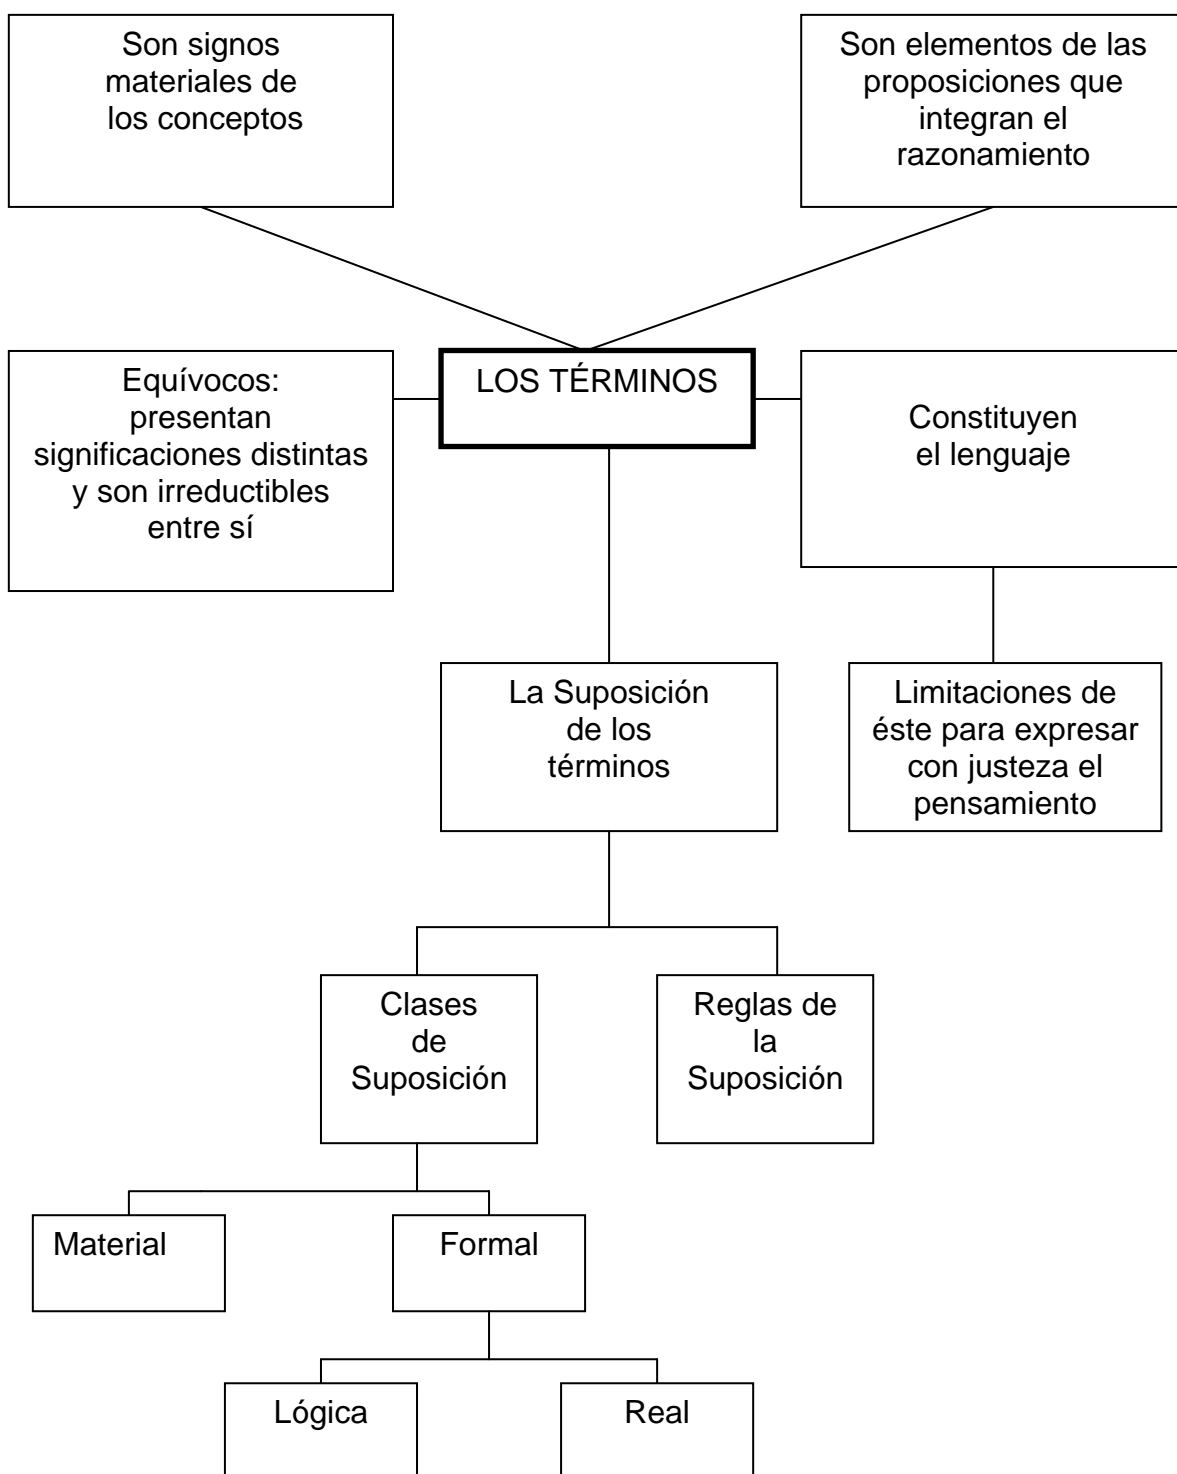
Son signos materiales de los conceptos

Son elementos de las proposiciones que integran el razonamiento

Equívocos: presentan significaciones distintas y son irreductibles entre sí

LOS TÉRMINOS

Constituyen el lenguaje

La Suposición de los términos

Limitaciones de éste para expresar con justeza el pensamiento

Clases de Suposición

Reglas de la Suposición

Material

Formal

Lógica

Real